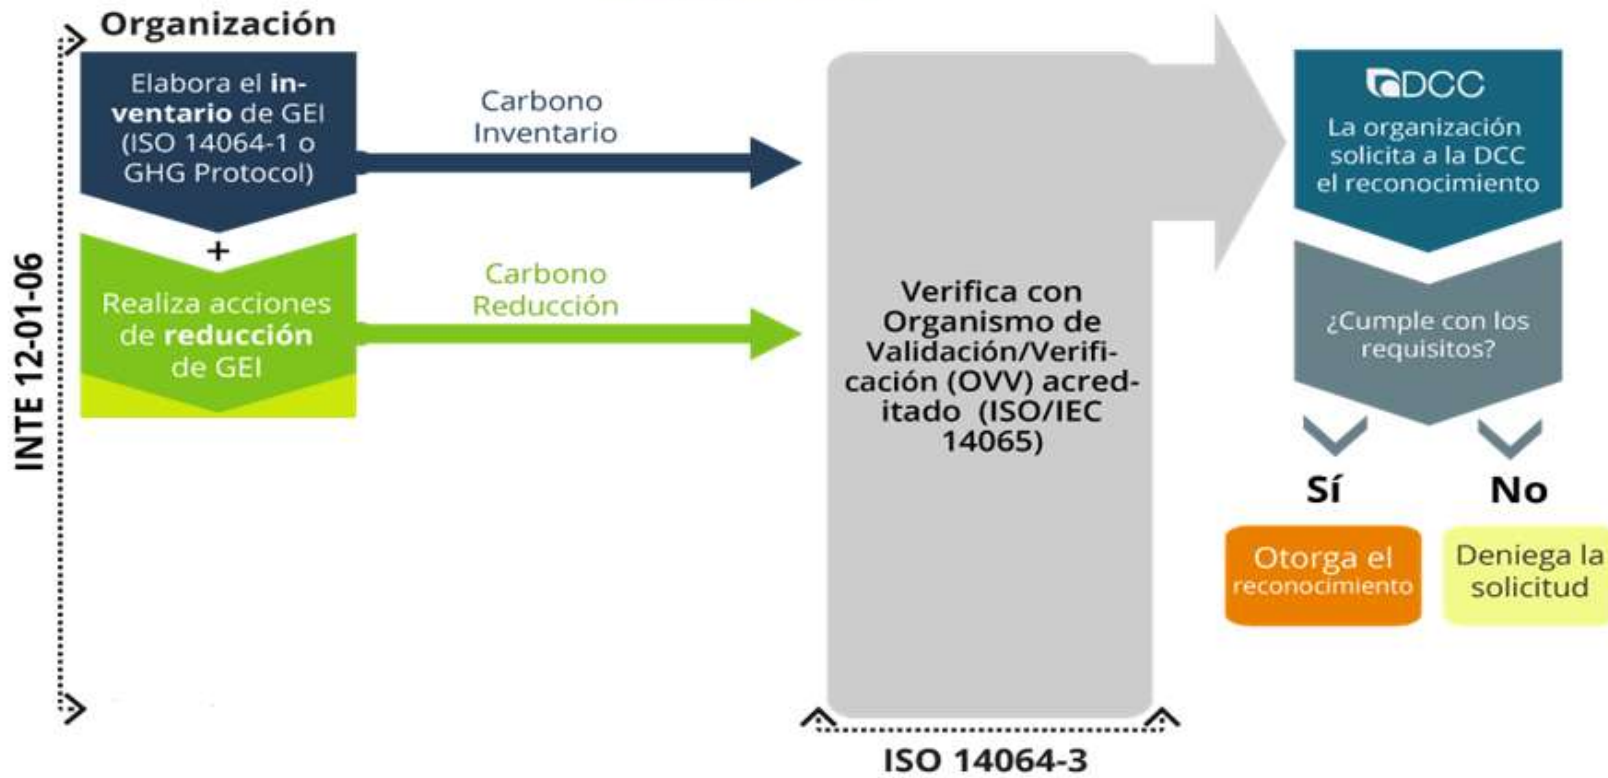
INTE 12-01-06

Organización

Elabora el inventario de GEI (ISO 14064-1 o GHG Protocol)

+

Realiza acciones de reducción de GEI

Carbono Inventario

Carbono Reducción

Verifica con Organismo de Validación/Verificación (OVV) acreditado (ISO/IEC 14065)

ISO 14064-3

DCC

La organización solicita a la DCC el reconocimiento

¿Cumple con los requisitos?

Sí

No

Otorga el reconocimiento

Deniega la solicitud